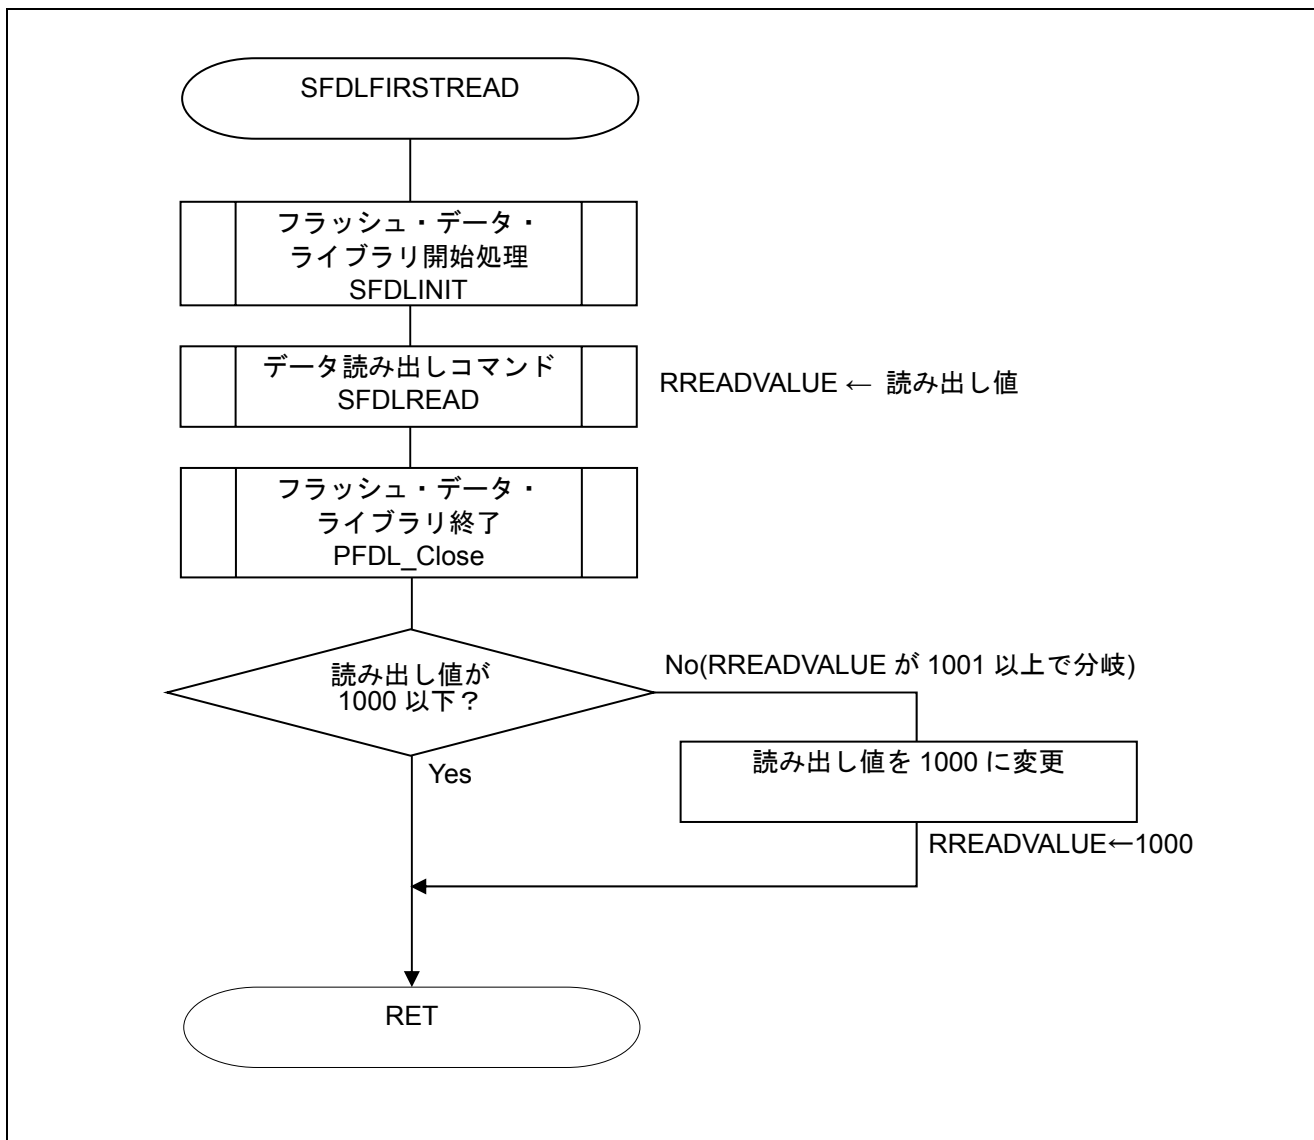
SFDLFIRSTREAD

フラッシュ・データ・ライブラリ開始処理
SFDLINIT

データ読み出しコマンド
SFDLREAD

RREADVALUE ← 読み出し値

フラッシュ・データ・ライブラリ終了
PFDL_Close

読み出し値が
1000 以下？

No(RREADVALUE が 1001 以上で分岐)

読み出し値を 1000 に変更

RREADVALUE←1000

Yes

RET